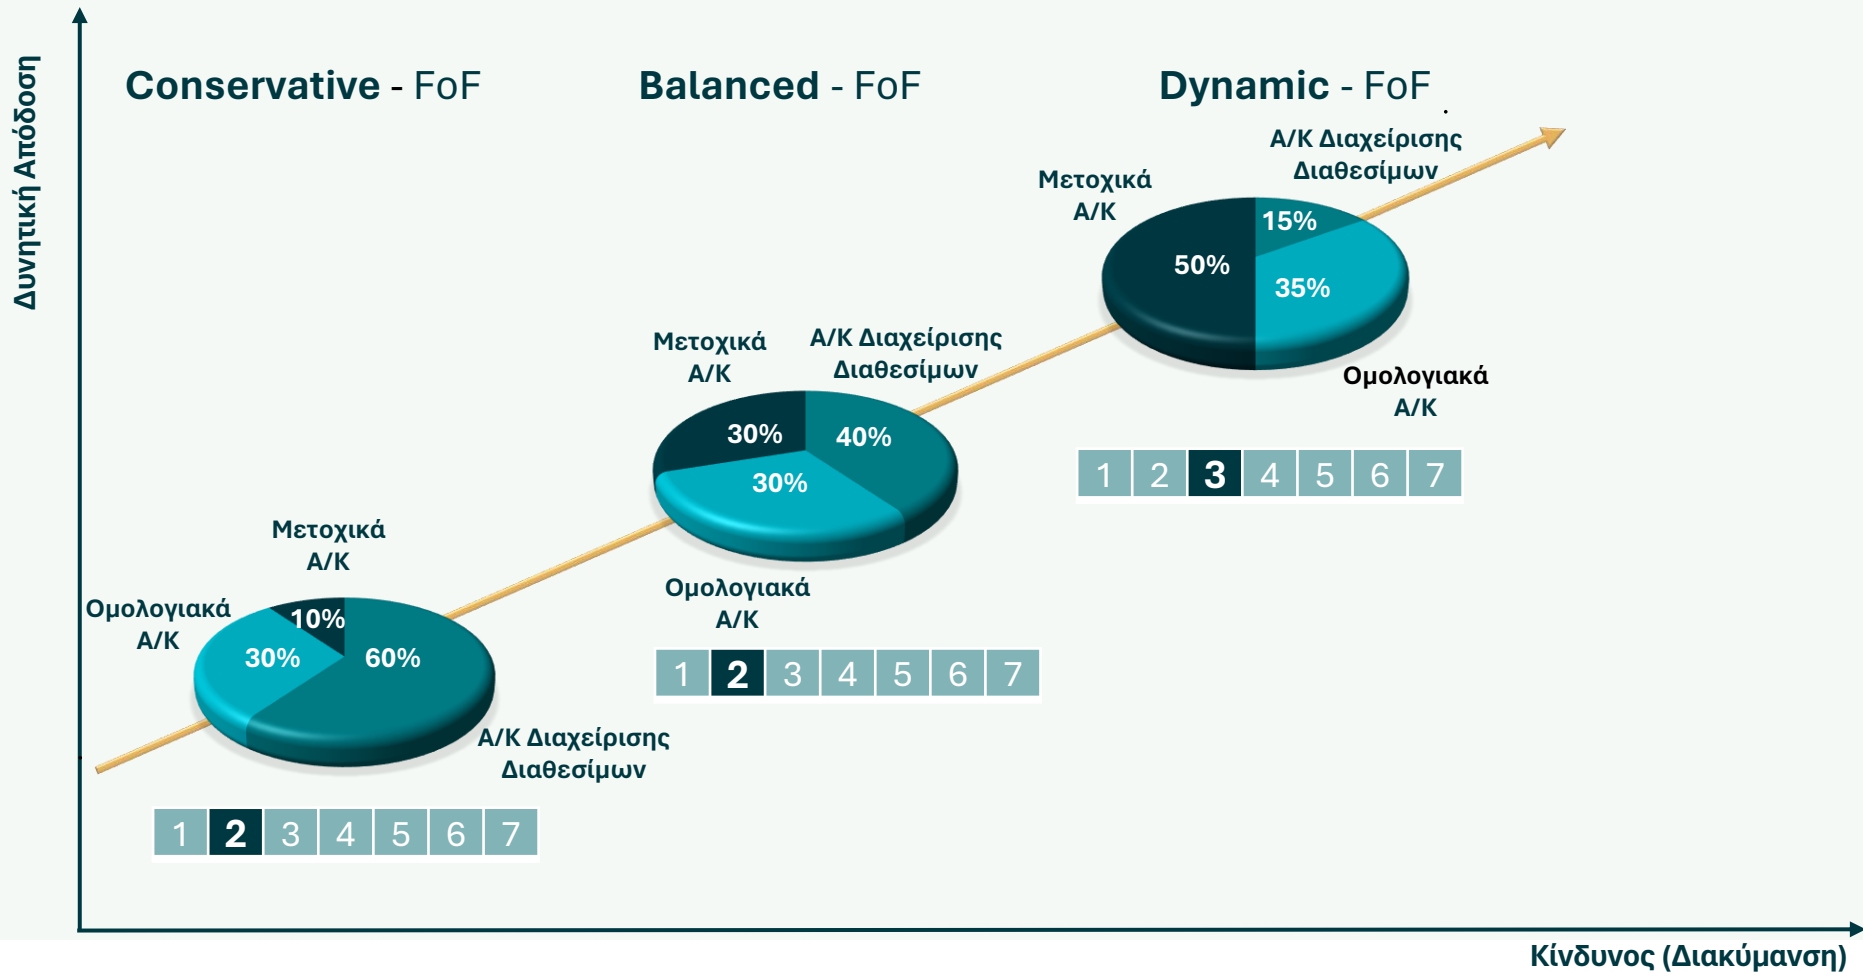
Δυνητική Απόδοση

Conservative - FoF

Balanced - FoF

Dynamic - FoF

Μετοχικά Α/Κ

Α/Κ Διαχείρισης Διαθεσίμων

15%

50%

35%

Ομολογιακά Α/Κ

| 1 | 2 | 3 | 4 | 5 | 6 | 7 |
|---|---|---|---|---|---|---|

Μετοχικά Α/Κ

Α/Κ Διαχείρισης Διαθεσίμων

30%

40%

30%

Ομολογιακά Α/Κ

| 1 | 2 | 3 | 4 | 5 | 6 | 7 |
|---|---|---|---|---|---|---|

Μετοχικά Α/Κ

Ομολογιακά Α/Κ

10%

30%

60%

Α/Κ Διαχείρισης Διαθεσίμων

| 1 | 2 | 3 | 4 | 5 | 6 | 7 |
|---|---|---|---|---|---|---|

Κίνδυνος (Διακύμανση)